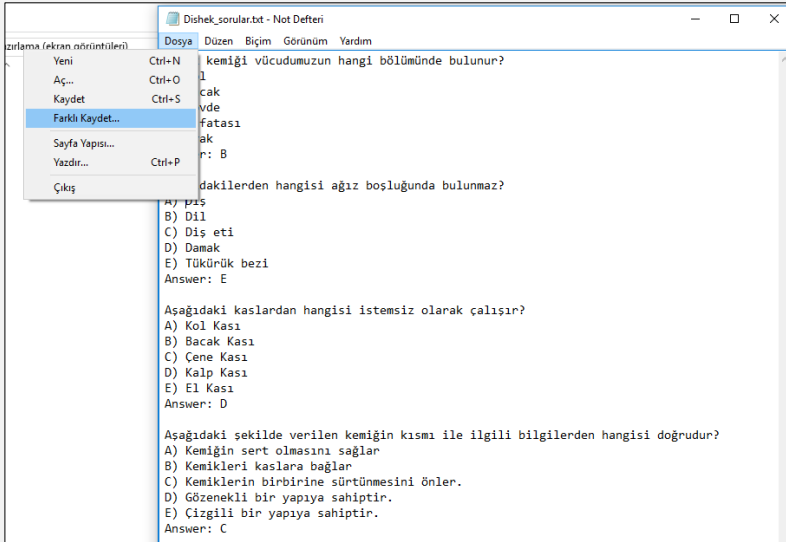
ızırlama (ekran görüntüleri)

Dishek_sorular.txt - Not Defteri

Dosya Düzen Biçim Görünüm Yardım

Yeni Ctrl+N
Aç... Ctrl+O
Kaydet Ctrl+S
Farklı Kaydet...
Sayfa Yapısı...
Yazdır... Ctrl+P
Çıkış

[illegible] kemiği vücudumuzun hangi bölümünde bulunur?
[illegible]l
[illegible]cak
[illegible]vde
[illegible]fatası
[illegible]ak
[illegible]r: B

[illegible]dakilerden hangisi ağız boşluğunda bulunmaz?
A) Diş
B) Dil
C) Diş eti
D) Damak
E) Tükürük bezi
Answer: E

Aşağıdaki kaslardan hangisi istemsiz olarak çalışır?
A) Kol Kası
B) Bacak Kası
C) Çene Kası
D) Kalp Kası
E) El Kası
Answer: D

Aşağıdaki şekilde verilen kemiğin kısmı ile ilgili bilgilerden hangisi doğrudur?
A) Kemiğin sert olmasını sağlar
B) Kemikleri kaslara bağlar
C) Kemiklerin birbirine sürtünmesini önler.
D) Gözenekli bir yapıya sahiptir.
E) Çizgili bir yapıya sahiptir.
Answer: C